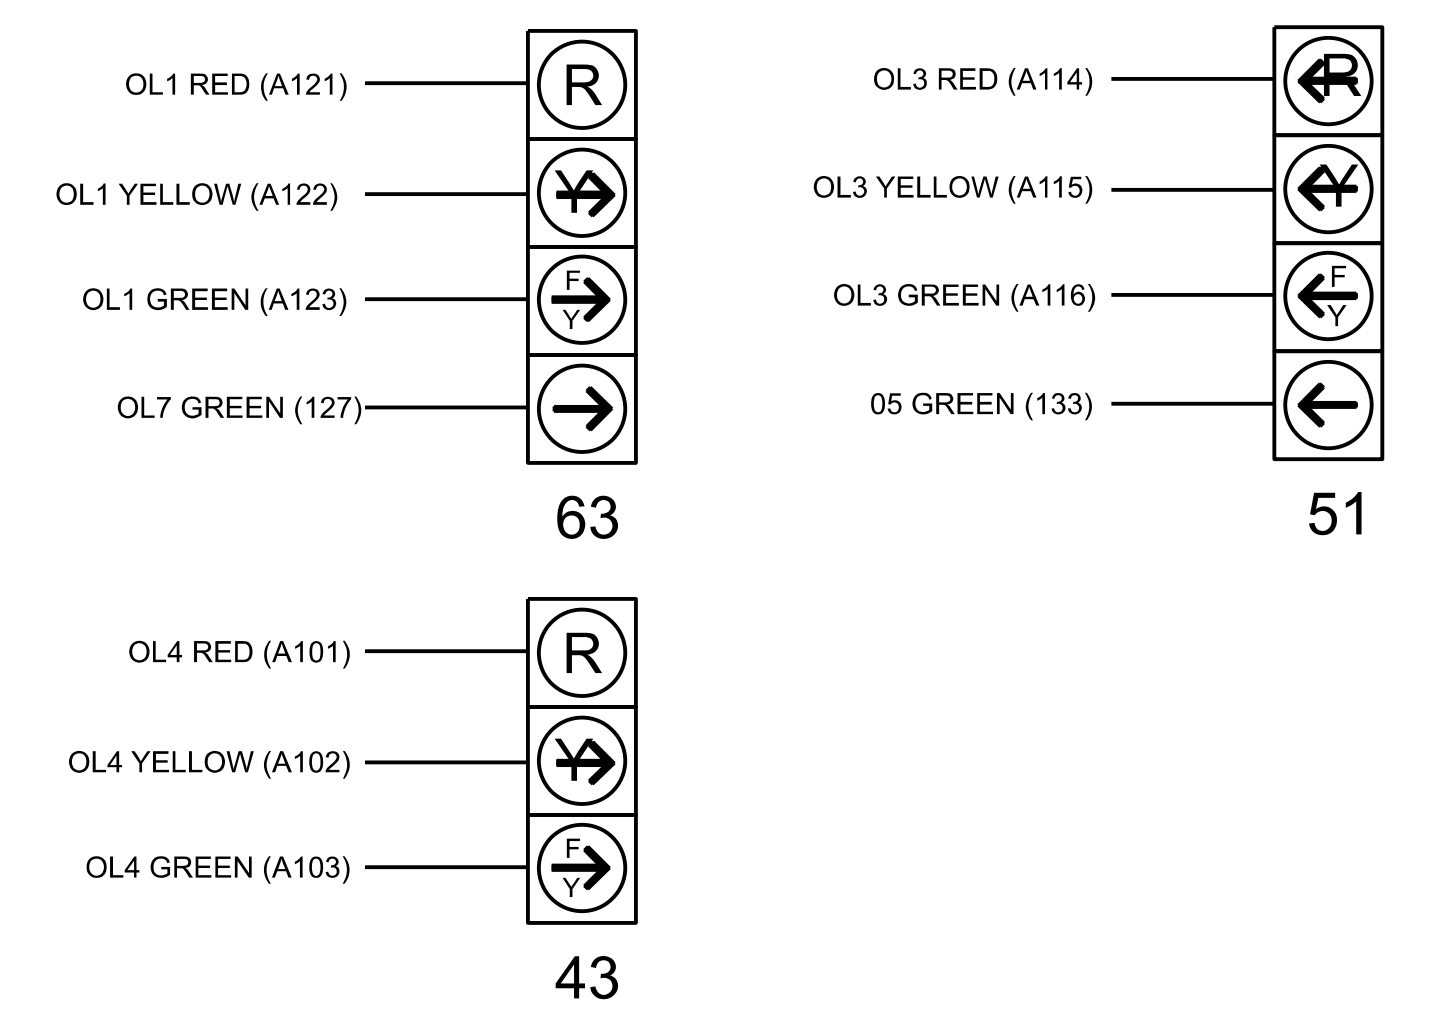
OL1 RED (A121)
R
OL1 YELLOW (A122)
Y
OL1 GREEN (A123)
F
Y
OL7 GREEN (127)
63

OL3 RED (A114)
R
OL3 YELLOW (A115)
Y
OL3 GREEN (A116)
F
Y
05 GREEN (133)
51

OL4 RED (A101)
R
OL4 YELLOW (A102)
Y
OL4 GREEN (A103)
F
Y
43